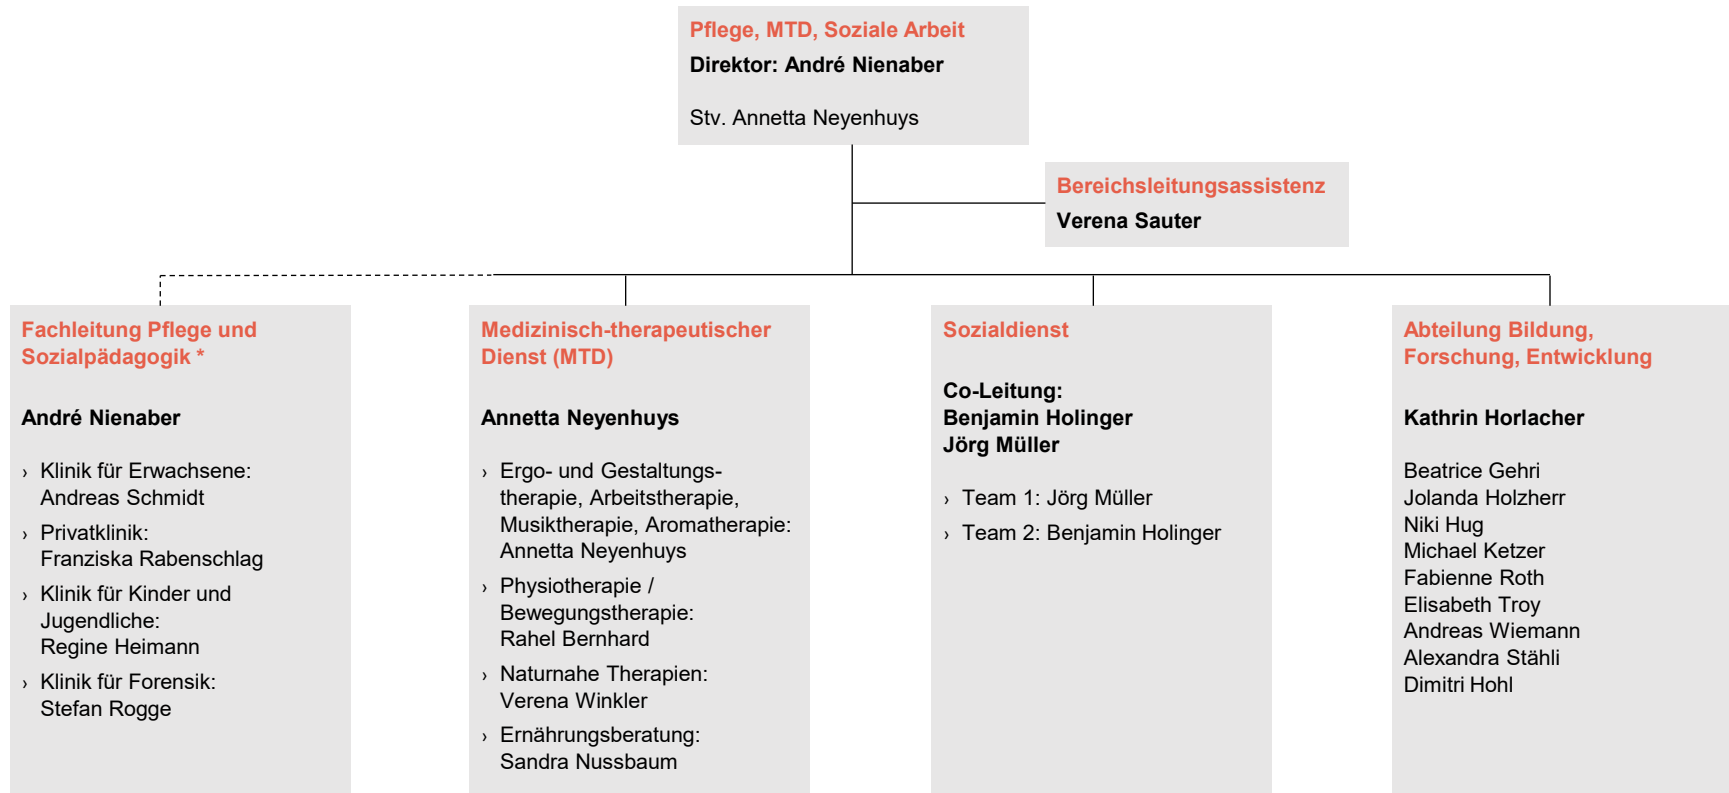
Pflege, MTD, Soziale Arbeit
Direktor: André Nienaber

Stv. Annetta Neyenhuys

Bereichsleitungsassistenz
Verena Sauter

Fachleitung Pflege und Sozialpädagogik *

André Nienaber

› Klinik für Erwachsene: Andreas Schmidt
› Privatklinik: Franziska Rabenschlag
› Klinik für Kinder und Jugendliche: Regine Heimann
› Klinik für Forensik: Stefan Rogge

Medizinisch-therapeutischer Dienst (MTD)

Annetta Neyenhuys

› Ergo- und Gestaltungstherapie, Arbeitstherapie, Musiktherapie, Aromatherapie: Annetta Neyenhuys
› Physiotherapie / Bewegungstherapie: Rahel Bernhard
› Naturnahe Therapien: Verena Winkler
› Ernährungsberatung: Sandra Nussbaum

Sozialdienst

Co-Leitung:
Benjamin Holinger
Jörg Müller

› Team 1: Jörg Müller
› Team 2: Benjamin Holinger

Abteilung Bildung, Forschung, Entwicklung

Kathrin Horlacher

Beatrice Gehri
Jolanda Holzherr
Niki Hug
Michael Ketzer
Fabienne Roth
Elisabeth Troy
Andreas Wiemann
Alexandra Stähli
Dimitri Hohl